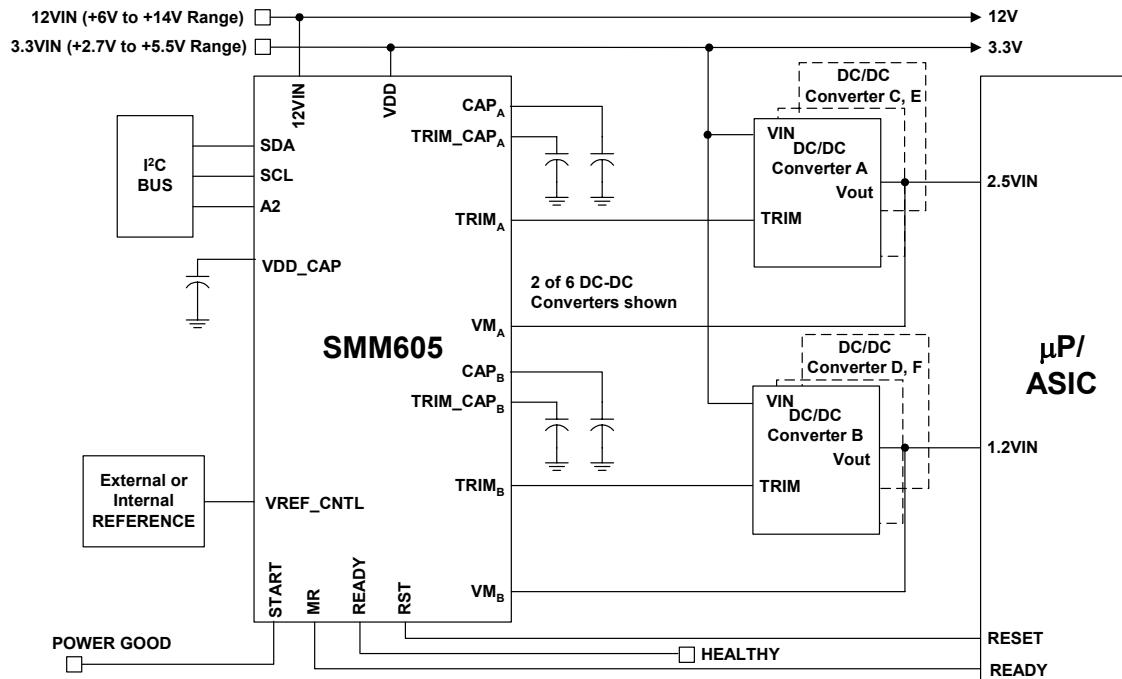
12VIN (+6V to +14V Range)
12V
3.3VIN (+2.7V to +5.5V Range)
3.3V

12VIN
VDD
$CAP_A$
$TRIM\_CAP_A$
DC/DC Converter C, E
VIN
DC/DC Converter A
Vout
2.5VIN
TRIM
$I^2C$ BUS
SDA
SCL
A2
$TRIM_A$
VDD_CAP
2 of 6 DC-DC Converters shown
$VM_A$
SMM605
μP/ ASIC
$CAP_B$
$TRIM\_CAP_B$
DC/DC Converter D, F
VIN
DC/DC Converter B
Vout
1.2VIN
External or Internal REFERENCE
VREF_CNTL
$TRIM_B$
TRIM
START
MR
READY
RST
$VM_B$
POWER GOOD
RESET
HEALTHY
READY